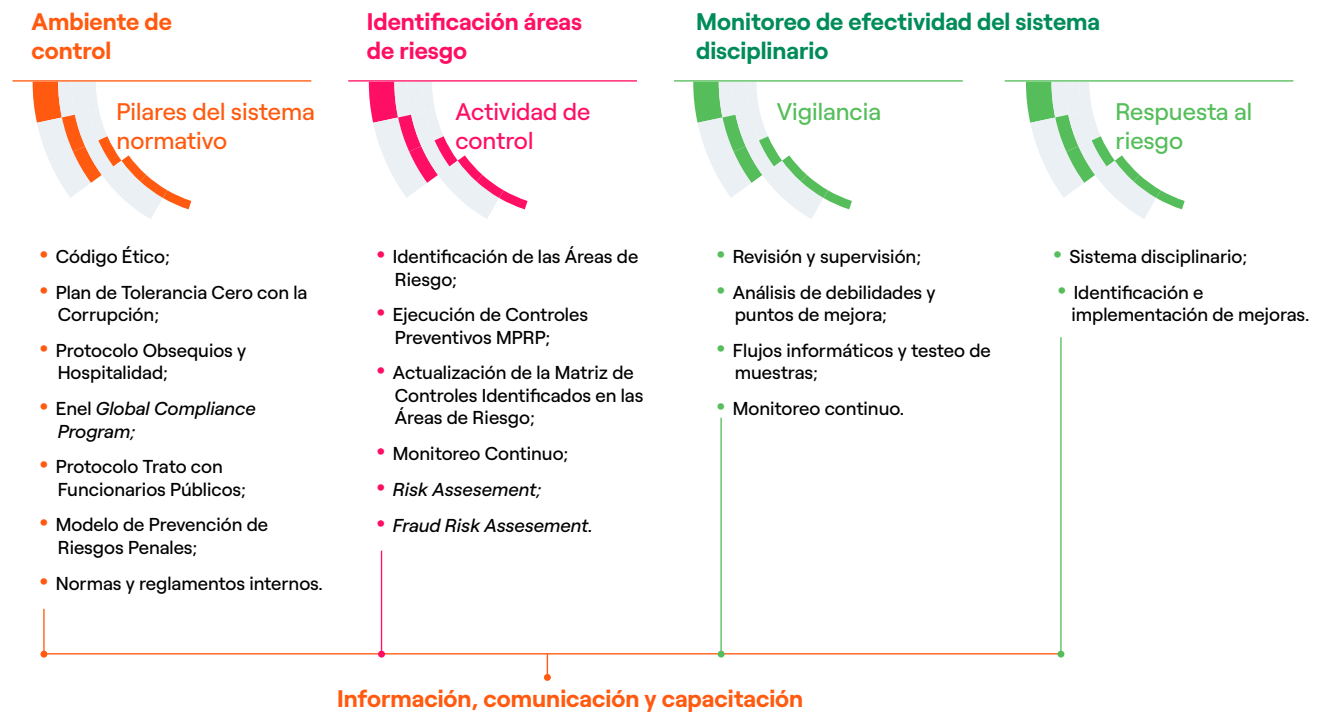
Ambiente de control

Identificación áreas de riesgo

Monitoreo de efectividad del sistema disciplinario

Pilares del sistema normativo

- Código Ético;
- Plan de Tolerancia Cero con la Corrupción;
- Protocolo Obsequios y Hospitalidad;
- Enel *Global Compliance Program;*
- Protocolo Trato con Funcionarios Públicos;
- Modelo de Prevención de Riesgos Penales;
- Normas y reglamentos internos.

Actividad de control

- Identificación de las Áreas de Riesgo;
- Ejecución de Controles Preventivos MPRP;
- Actualización de la Matriz de Controles Identificados en las Áreas de Riesgo;
- Monitoreo Continuo;
- *Risk Assesement;*
- *Fraud Risk Assesement.*

Vigilancia

- Revisión y supervisión;
- Análisis de debilidades y puntos de mejora;
- Flujos informáticos y testeo de muestras;
- Monitoreo continuo.

Respuesta al riesgo

- Sistema disciplinario;
- Identificación e implementación de mejoras.

Información, comunicación y capacitación